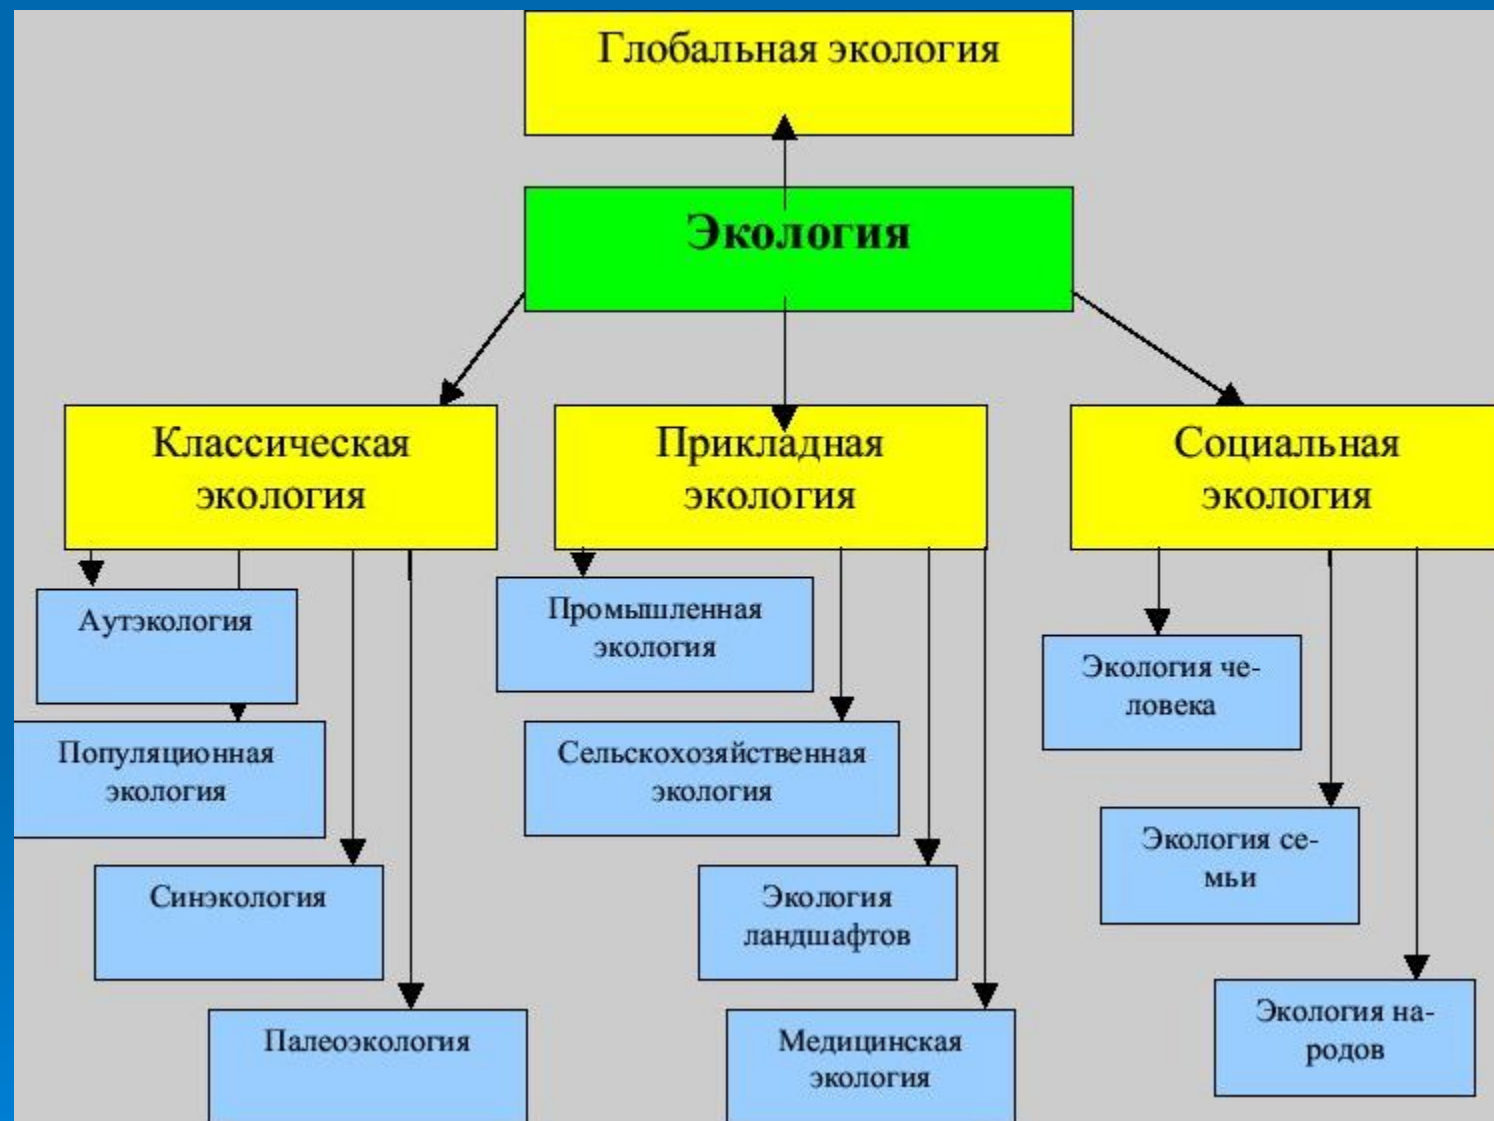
Глобальная экология

Экология

Классическая экология

Прикладная экология

Социальная экология

Аутэкология

Популяционная экология

Синэкология

Палеоэкология

Промышленная экология

Сельскохозяйственная экология

Экология ландшафтов

Медицинская экология

Экология человека

Экология семьи

Экология народов